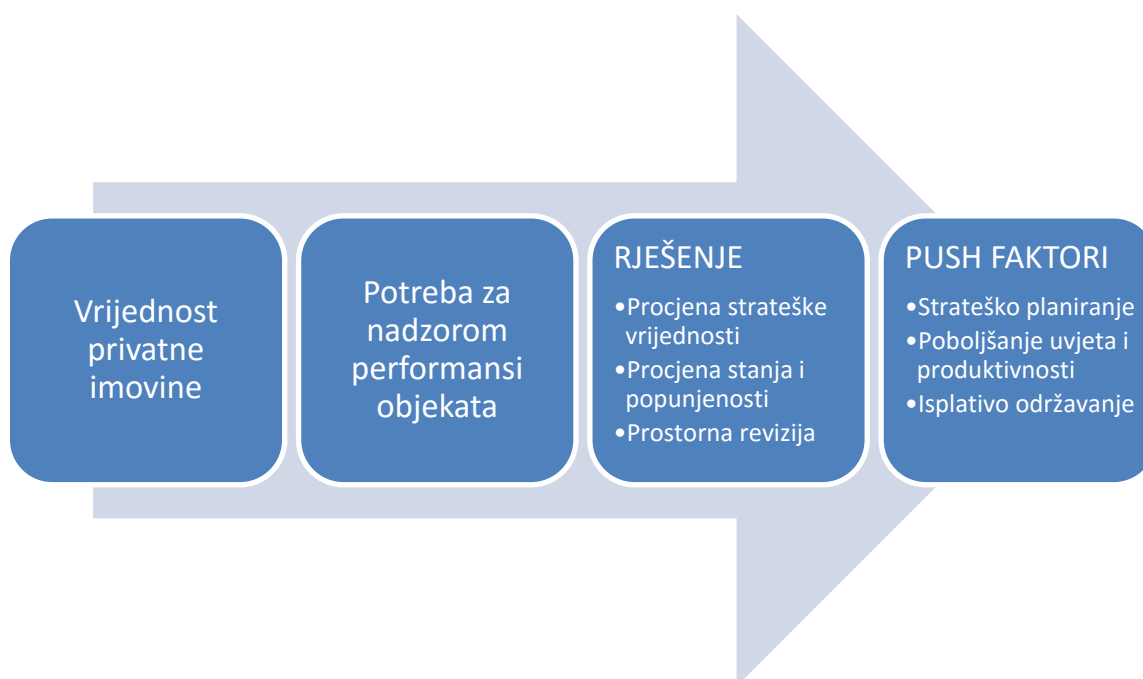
Vrijednost privatne imovine

Potreba za nadzorom performansi objekata

RJEŠENJE
•Procjena strateške vrijednosti
•Procjena stanja i popunjenosti
•Prostorna revizija

PUSH FAKTORI
•Strateško planiranje
•Poboljšanje uvjeta i produktivnosti
•Isplativo održavanje